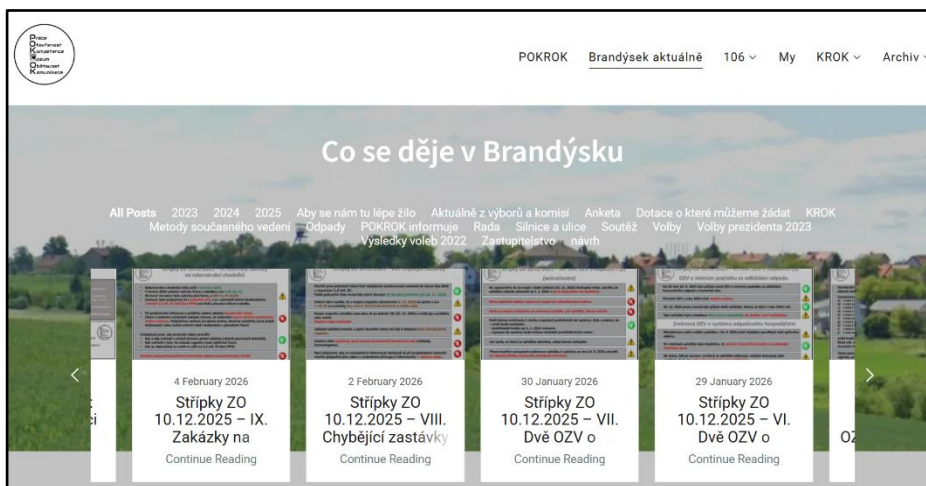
POKROK Brandýsek aktuálně 106 My KROK Archiv

Co se děje v Brandýsku

All Posts 2023 2024 2025 Aby se nám tu lépe žilo Aktuálně z výborů a komisí Anketa Dotace o které můžeme žádat KROK Metody současného vedení Odpady POKROK informuje Rada Silnice a ulice Soutěž Volby Volby prezidenta 2023 Výsledky voleb 2022 Zastupitelstvo návrh

4 February 2026
Střípky ZO 10.12.2025 – IX. Zakázky na
Continue Reading

2 February 2026
Střípky ZO 10.12.2025 – VIII. Chybějící zastávky
Continue Reading

30 January 2026
Střípky ZO 10.12.2025 – VII. Dvě OZV o
Continue Reading

29 January 2026
Střípky ZO 10.12.2025 – VI. Dvě OZV o
Continue Reading